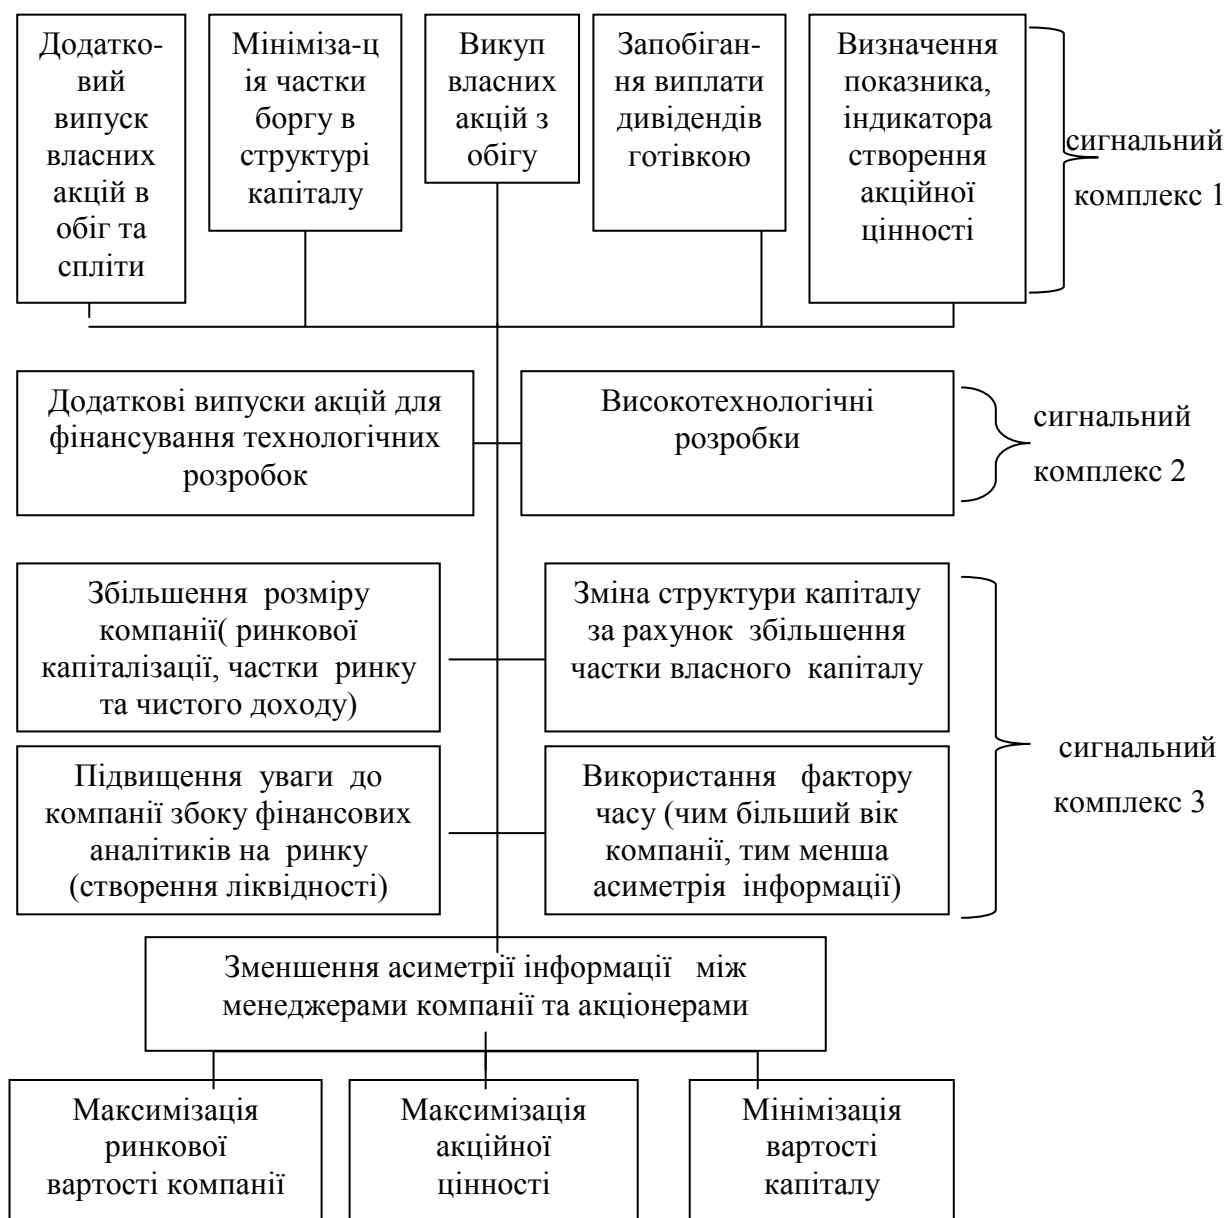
Додатковий випуск власних акцій в обіг та спліти

Мініміза-ція частки боргу в структурі капіталу

Викуп власних акцій з обігу

Запобігання виплати дивідендів готівкою

Визначення показника, індикатора створення акційної цінності

сигнальний комплекс 1

Додаткові випуски акцій для фінансування технологічних розробок

Високотехнологічні розробки

сигнальний комплекс 2

Збільшення розміру компанії( ринкової капіталізації, частки ринку та чистого доходу)

Зміна структури капіталу за рахунок збільшення частки власного капіталу

Підвищення уваги до компанії збоку фінансових аналітиків на ринку (створення ліквідності)

Використання фактору часу (чим більший вік компанії, тим менша асиметрія інформації)

сигнальний комплекс 3

Зменшення асиметрії інформації між менеджерами компанії та акціонерами

Максимізація ринкової вартості компанії

Максимізація акційної цінності

Мінімізація вартості капіталу